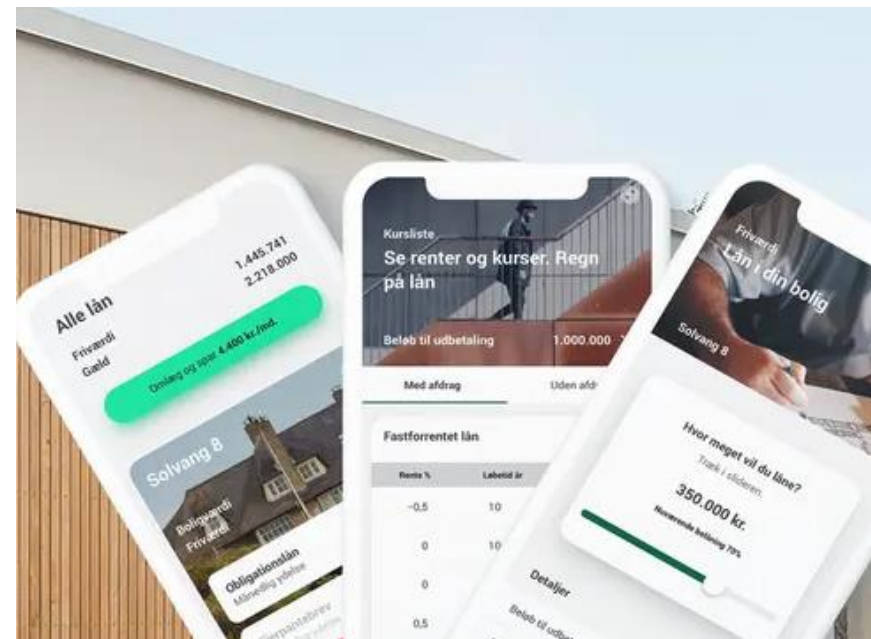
Alle lån
Friværdi
Gæld
1.445.741
2.218.000
Omlæg og spar 4.400 kr./md.
Solvang 8
Boligværdi
Friværdi
Obligationslån
Månedlig ydelse
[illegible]pantebrev

Kursliste
Se renter og kurser. Regn på lån
Beløb til udbetaling
1.000.000
Med afdrag
Uden afdr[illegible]
Fastforrentet lån
| Rente % | Løbetid år |
|---|---|
| -0,5 | 10 |
| 0 | 10 |
| 0 | |
| 0,5 | |

Friværdi
Lån i din bolig
Solvang 8
Hvor meget vil du låne?
Træk i slideren.
350.000 kr.
Nuværende belåning 70%
Detaljer
Beløb til udb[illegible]